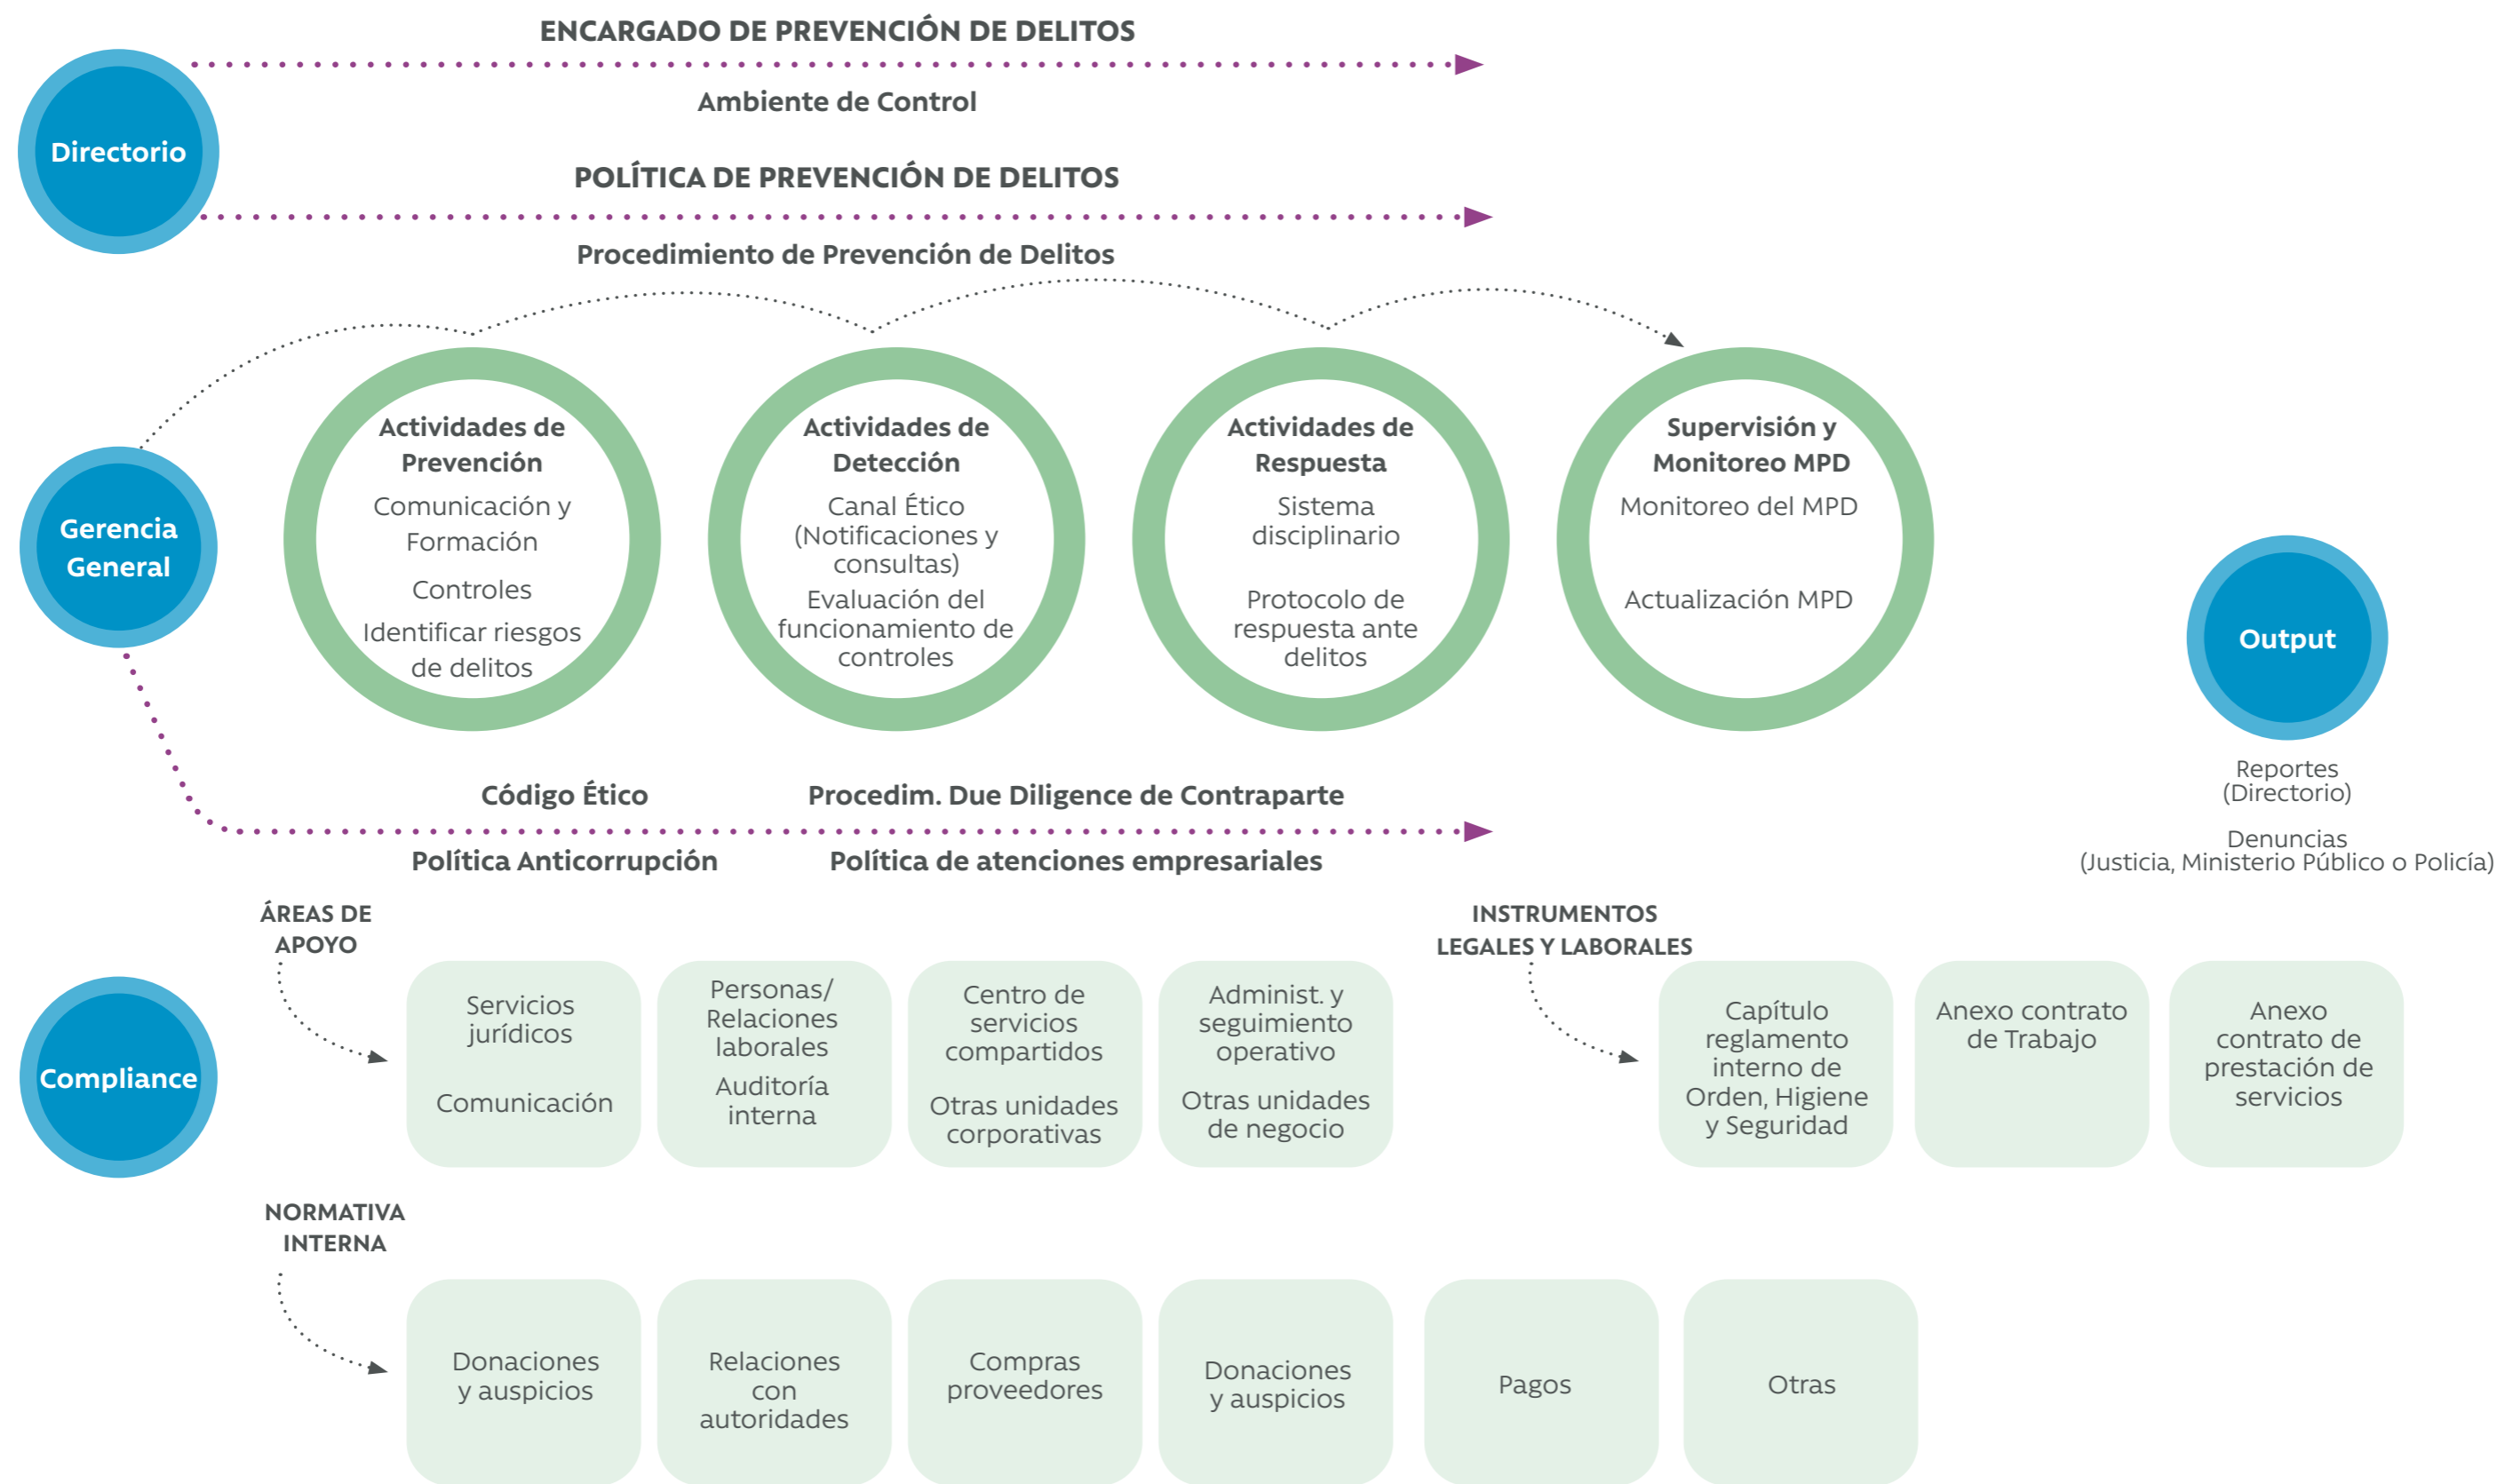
Directorio

ENCARGADO DE PREVENCIÓN DE DELITOS

Ambiente de Control

POLÍTICA DE PREVENCIÓN DE DELITOS

Procedimiento de Prevención de Delitos

Gerencia General

Actividades de Prevención
Comunicación y Formación
Controles
Identificar riesgos de delitos

Actividades de Detección
Canal Ético (Notificaciones y consultas)
Evaluación del funcionamiento de controles

Actividades de Respuesta
Sistema disciplinario
Protocolo de respuesta ante delitos

Supervisión y Monitoreo MPD
Monitoreo del MPD
Actualización MPD

Output

Reportes (Directorio)

Denuncias (Justicia, Ministerio Público o Policía)

Código Ético

Procedim. Due Diligence de Contraparte

Política Anticorrupción

Política de atenciones empresariales

ÁREAS DE APOYO

INSTRUMENTOS LEGALES Y LABORALES

Compliance

Servicios jurídicos
Comunicación

Personas/ Relaciones laborales
Auditoría interna

Centro de servicios compartidos
Otras unidades corporativas

Administ. y seguimiento operativo
Otras unidades de negocio

Capítulo reglamento interno de Orden, Higiene y Seguridad

Anexo contrato de Trabajo

Anexo contrato de prestación de servicios

NORMATIVA INTERNA

Donaciones y auspicios

Relaciones con autoridades

Compras proveedores

Donaciones y auspicios

Pagos

Otras